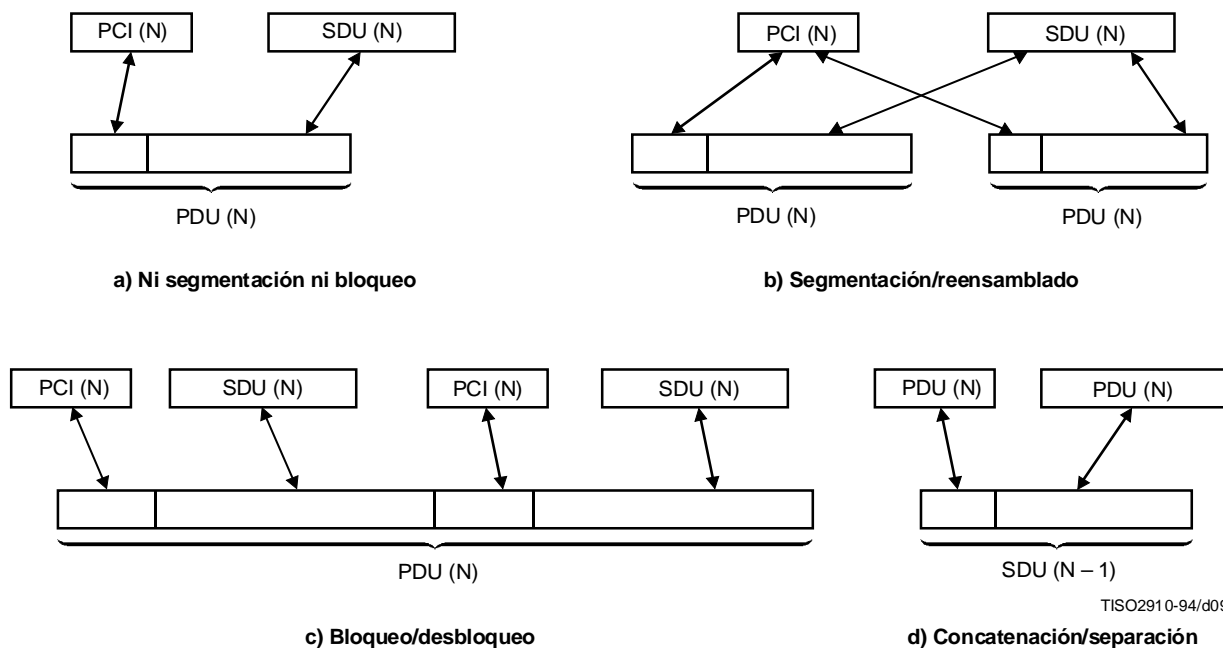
PCI (N)
SDU (N)
PDU (N)
a) Ni segmentación ni bloqueo

PCI (N)
SDU (N)
PDU (N)
PDU (N)
b) Segmentación/reensamblado

PCI (N)
SDU (N)
PCI (N)
SDU (N)
PDU (N)
c) Bloqueo/desbloqueo

PDU (N)
PDU (N)
SDU (N – 1)
d) Concatenación/separación

TISO2910-94/d09